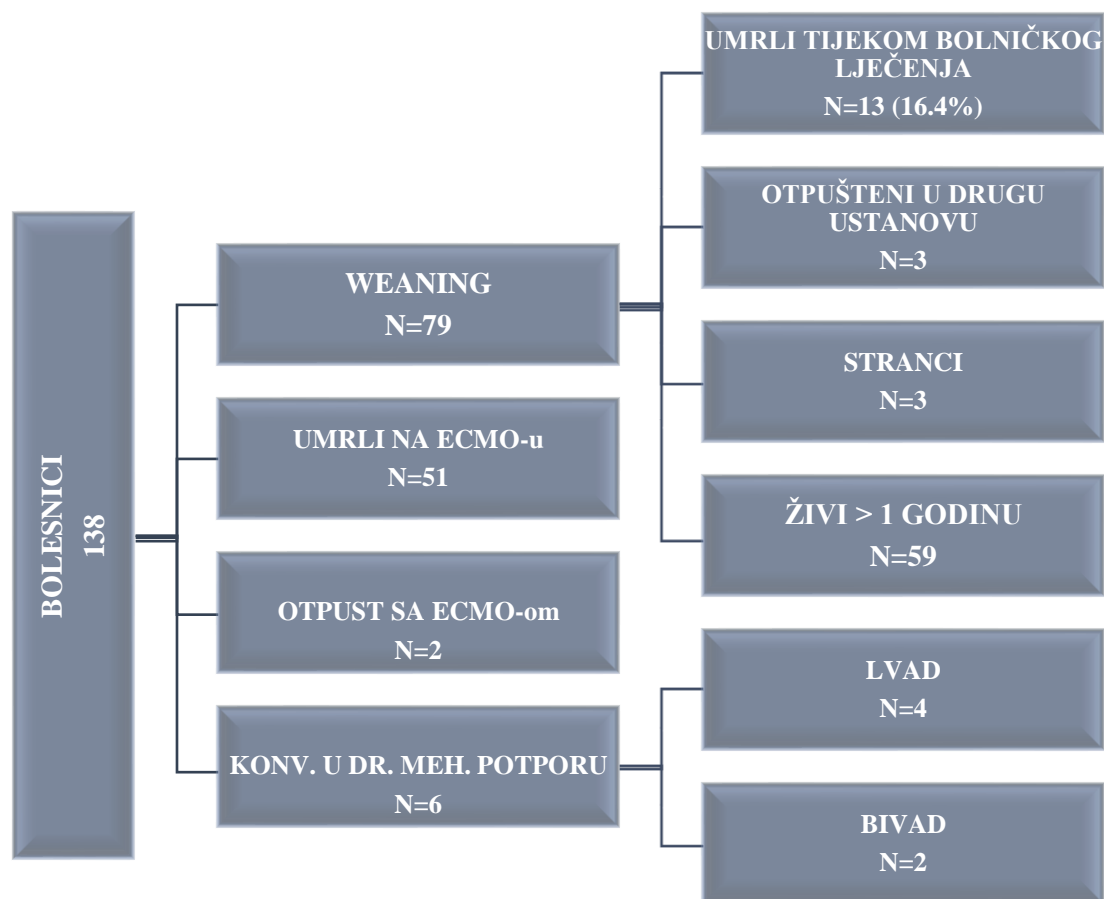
BOLESNICI
138

WEANING
N=79

UMRLI NA ECMO-u
N=51

OTPUST SA ECMO-om
N=2

KONV. U DR. MEH. POTPORU
N=6

UMRLI TIJEKOM BOLNIČKOG LJEČENJA
N=13 (16.4%)

OTPUŠTENI U DRUGU USTANOVU
N=3

STRANCI
N=3

ŽIVI > 1 GODINU
N=59

LVAD
N=4

BIVAD
N=2